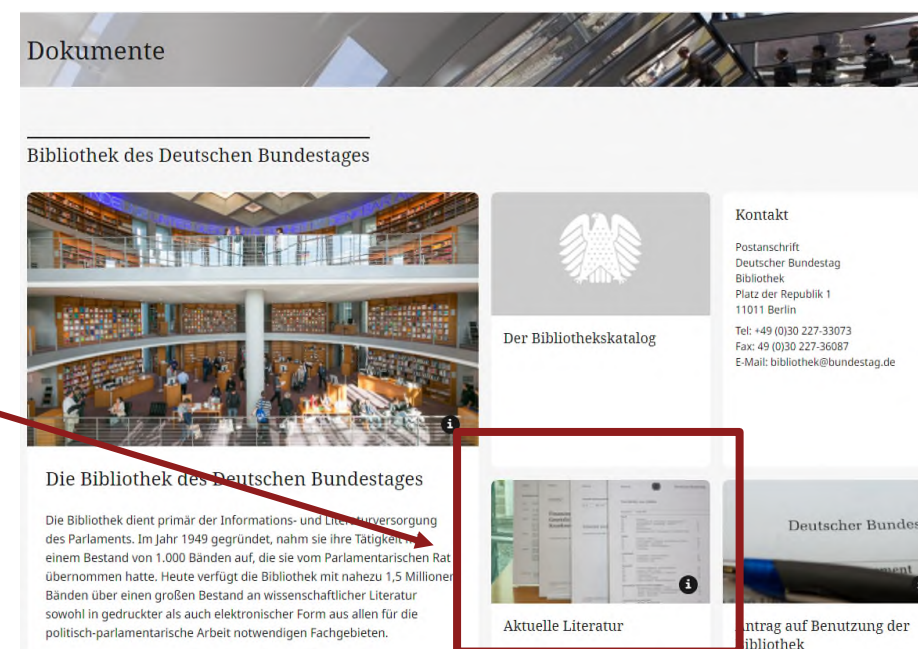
Dokumente

Bibliothek des Deutschen Bundestages

Die Bibliothek des Deutschen Bundestages

Die Bibliothek dient primär der Informations- und Literaturversorgung des Parlaments. Im Jahr 1949 gegründet, nahm sie ihre Tätigkeit mit einem Bestand von 1.000 Bänden auf, die sie vom Parlamentarischen Rat übernommen hatte. Heute verfügt die Bibliothek mit nahezu 1,5 Millionen Bänden über einen großen Bestand an wissenschaftlicher Literatur sowohl in gedruckter als auch elektronischer Form aus allen für die politisch-parlamentarische Arbeit notwendigen Fachgebieten.

Der Bibliothekskatalog

Kontakt

Postanschrift
Deutscher Bundestag
Bibliothek
Platz der Republik 1
11011 Berlin

Tel: +49 (0)30 227-33073
Fax: 49 (0)30 227-36087
E-Mail: bibliothek@bundestag.de

Aktuelle Literatur

Deutscher Bundes

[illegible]ntrag auf Benutzung der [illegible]ibliothek